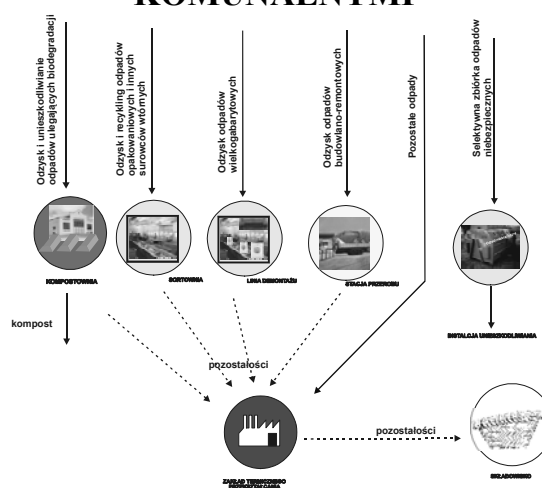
KOMUNALNYMI

Odzysk i unieszkodliwianie odpadów ulegających biodegradacji

Odzysk i recykling odpadów opakowaniowych i innych surowców wtórnych

Odzysk odpadów wielkogabarytowych

Odzysk odpadów budowlano-remontowych

Pozostałe odpady

Selektywna zbiórka odpadów niebezpiecznych

KOMPOSTOWNIA

SORTOWNIA

LINIA DEMONTAŻU

STACJA PRZEROBU

INSTALACJA UNIESZKODLIWIANIA

kompost

pozostałości

pozostałości

ZAKŁAD TERMICZNEGO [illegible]

SKŁADOWISKO